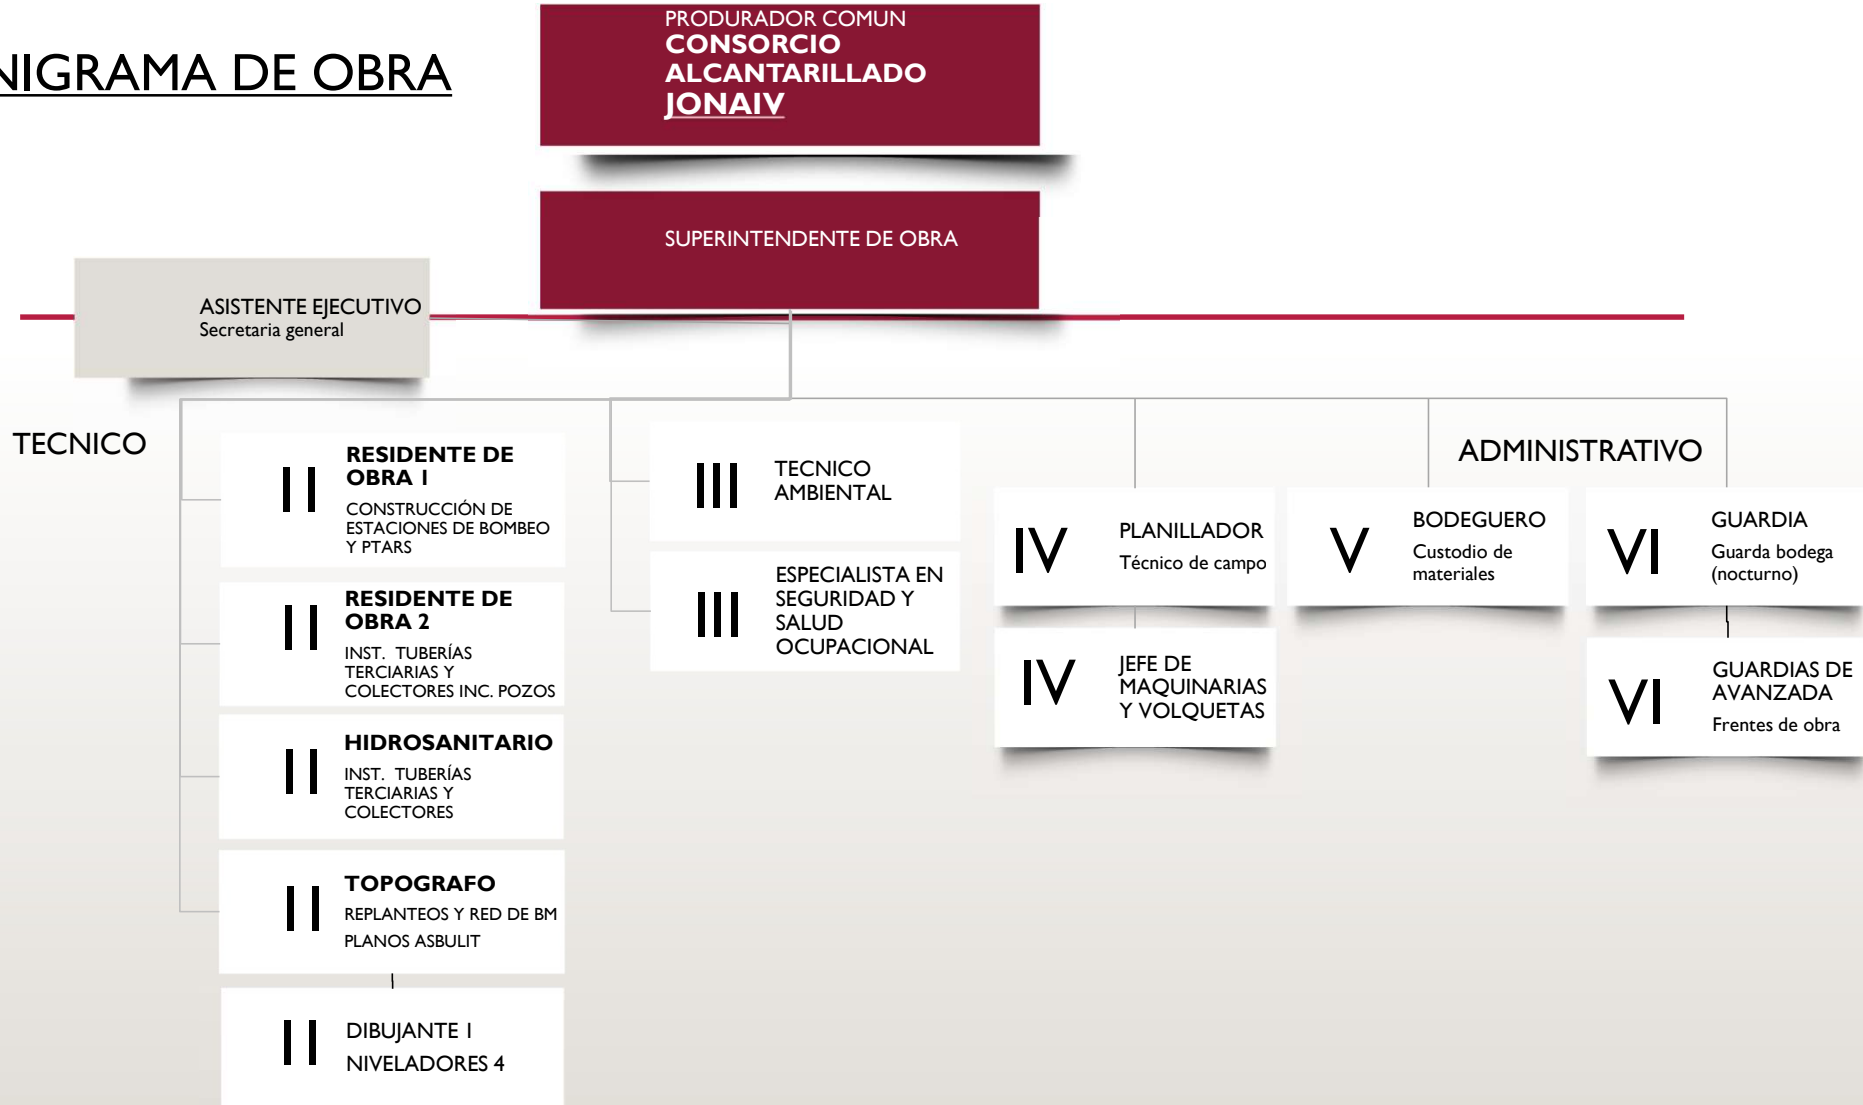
NIGRAMA DE OBRA

PRODURADOR COMUN
CONSORCIO ALCANTARILLADO JONAIV

SUPERINTENDENTE DE OBRA

ASISTENTE EJECUTIVO
Secretaria general

TECNICO

II
RESIDENTE DE OBRA 1
CONSTRUCCIÓN DE ESTACIONES DE BOMBEO Y PTARS

II
RESIDENTE DE OBRA 2
INST. TUBERÍAS TERCIARIAS Y COLECTORES INC. POZOS

II
HIDROSANITARIO
INST. TUBERÍAS TERCIARIAS Y COLECTORES

II
TOPOGRAFO
REPLANTEOS Y RED DE BM
PLANOS ASBULIT

II
DIBUJANTE 1
NIVELADORES 4

III
TECNICO AMBIENTAL

III
ESPECIALISTA EN SEGURIDAD Y SALUD OCUPACIONAL

ADMINISTRATIVO

IV
PLANILLADOR
Técnico de campo

IV
JEFE DE MAQUINARIAS Y VOLQUETAS

V
BODEGUERO
Custodio de materiales

VI
GUARDIA
Guarda bodega (nocturno)

VI
GUARDIAS DE AVANZADA
Frentes de obra